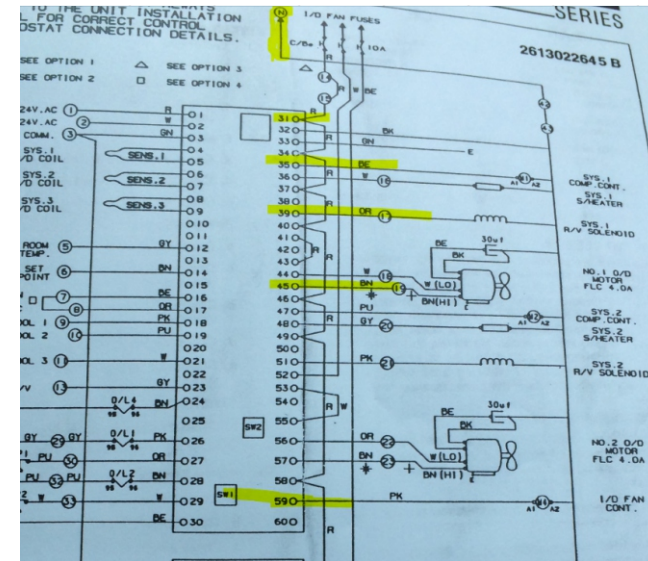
TO THE UNIT INSTALLATION
L FOR CORRECT CONTROL
OSTAT CONNECTION DETAILS.

SERIES

2613022645 B

I/D FAN FUSES

C/B+ 10A

SEE OPTION 1
SEE OPTION 2
SEE OPTION 3
SEE OPTION 4

24V.AC 1
24V.AC 2
COMM. 3
SYS.1 I/D COIL
SYS.2 I/D COIL
SYS.3 I/D COIL
ROOM TEMP. 5
SET POINT 6
7
8
OL 1 9
OL 2 10
OL 3 11
13

R W GN
SENS.1
SENS.2
SENS.3
GY BN BE OR PK PU
W GY BN
O/L4
O/L1
O/L2
GY 23 GY
PU 30
PU 32 PU
2 W 33
PK OR BN W BE

O1 O2 O3 O4 O5 O6 O7 O8 O9 O10 O11 O12 O13 O14 O15 O16 O17 O18 O19 O20 O21 O22 O23 O24 O25 O26 O27 O28 O29 O30

SW2
SW1

31 32 33 34 35 36 37 38 39 40 41 42 43 44 45 46 47 48 49 50 51 52 53 54 55 56 57 58 59 60

R W BE
BK
GN
E
BE
W 16
OR 17
BE 30uf BK
W 18 (LO)
BN 19
BN(HI)
PU
GY 20
PK 21
R W
BE 30uf BK
OR 23
BN W(LO)
BN(HI)
PK

A1 A2
SYS.1 COMP.CONT.
SYS.1 S/HEATER
SYS.1 R/V SOLENOID
NO.1 O/D MOTOR FLC 4.0A
SYS.2 COMP.CONT.
SYS.2 S/HEATER
SYS.2 R/V SOLENOID
NO.2 O/D MOTOR FLC 4.0A
I/D FAN CONT.